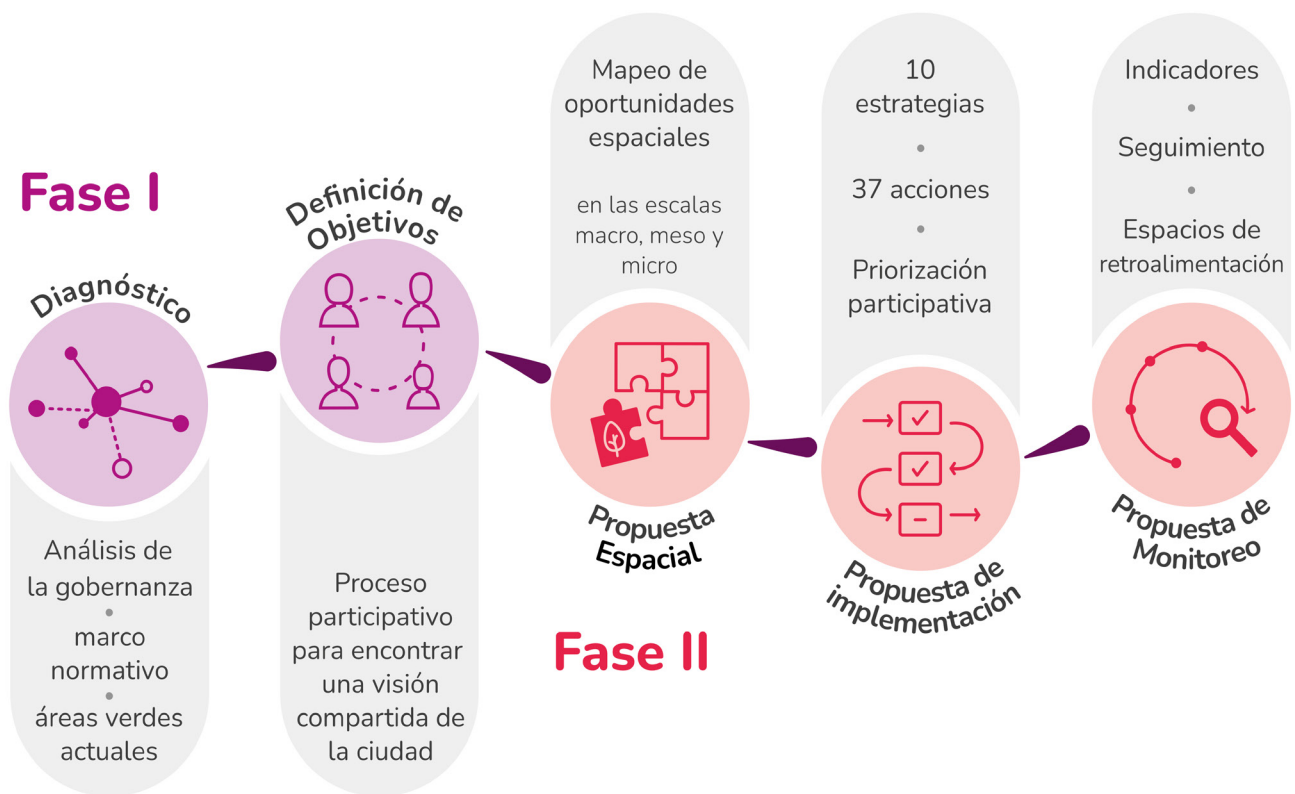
Fase I

Diagnóstico

Análisis de la gobernanza
•
marco normativo
•
áreas verdes actuales

Definición de Objetivos

Proceso participativo para encontrar una visión compartida de la ciudad

Mapeo de oportunidades espaciales

en las escalas macro, meso y micro

Propuesta Espacial

Fase II

10 estrategias
•
37 acciones
•
Priorización participativa

Propuesta de implementación

Indicadores
•
Seguimiento
•
Espacios de retroalimentación

Propuesta de Monitoreo